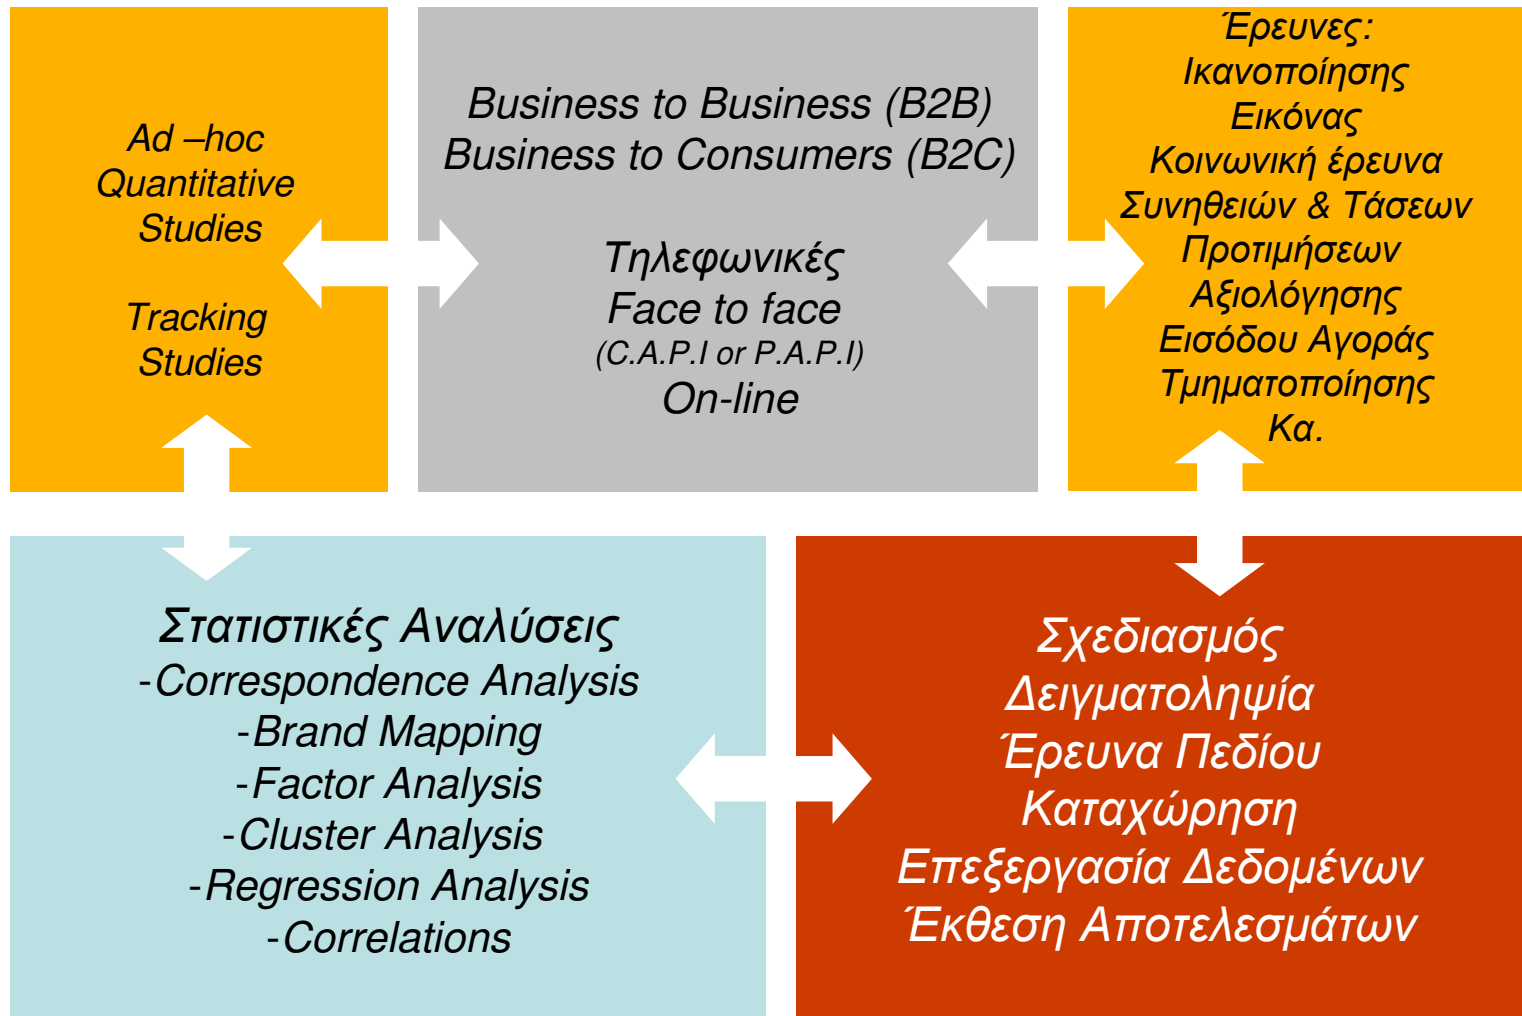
Ad –hoc
Quantitative
Studies

Tracking
Studies

Business to Business (B2B)
Business to Consumers (B2C)

Τηλεφωνικές
Face to face
(C.A.P.I or P.A.P.I)
On-line

Έρευνες:
Ικανοποίησης
Εικόνας
Κοινωνική έρευνα
Συνηθειών & Τάσεων
Προτιμήσεων
Αξιολόγησης
Εισόδου Αγοράς
Τμηματοποίησης
Κα.

Στατιστικές Αναλύσεις
-Correspondence Analysis
-Brand Mapping
-Factor Analysis
-Cluster Analysis
-Regression Analysis
-Correlations

Σχεδιασμός
Δειγματοληψία
Έρευνα Πεδίου
Καταχώρηση
Επεξεργασία Δεδομένων
Έκθεση Αποτελεσμάτων